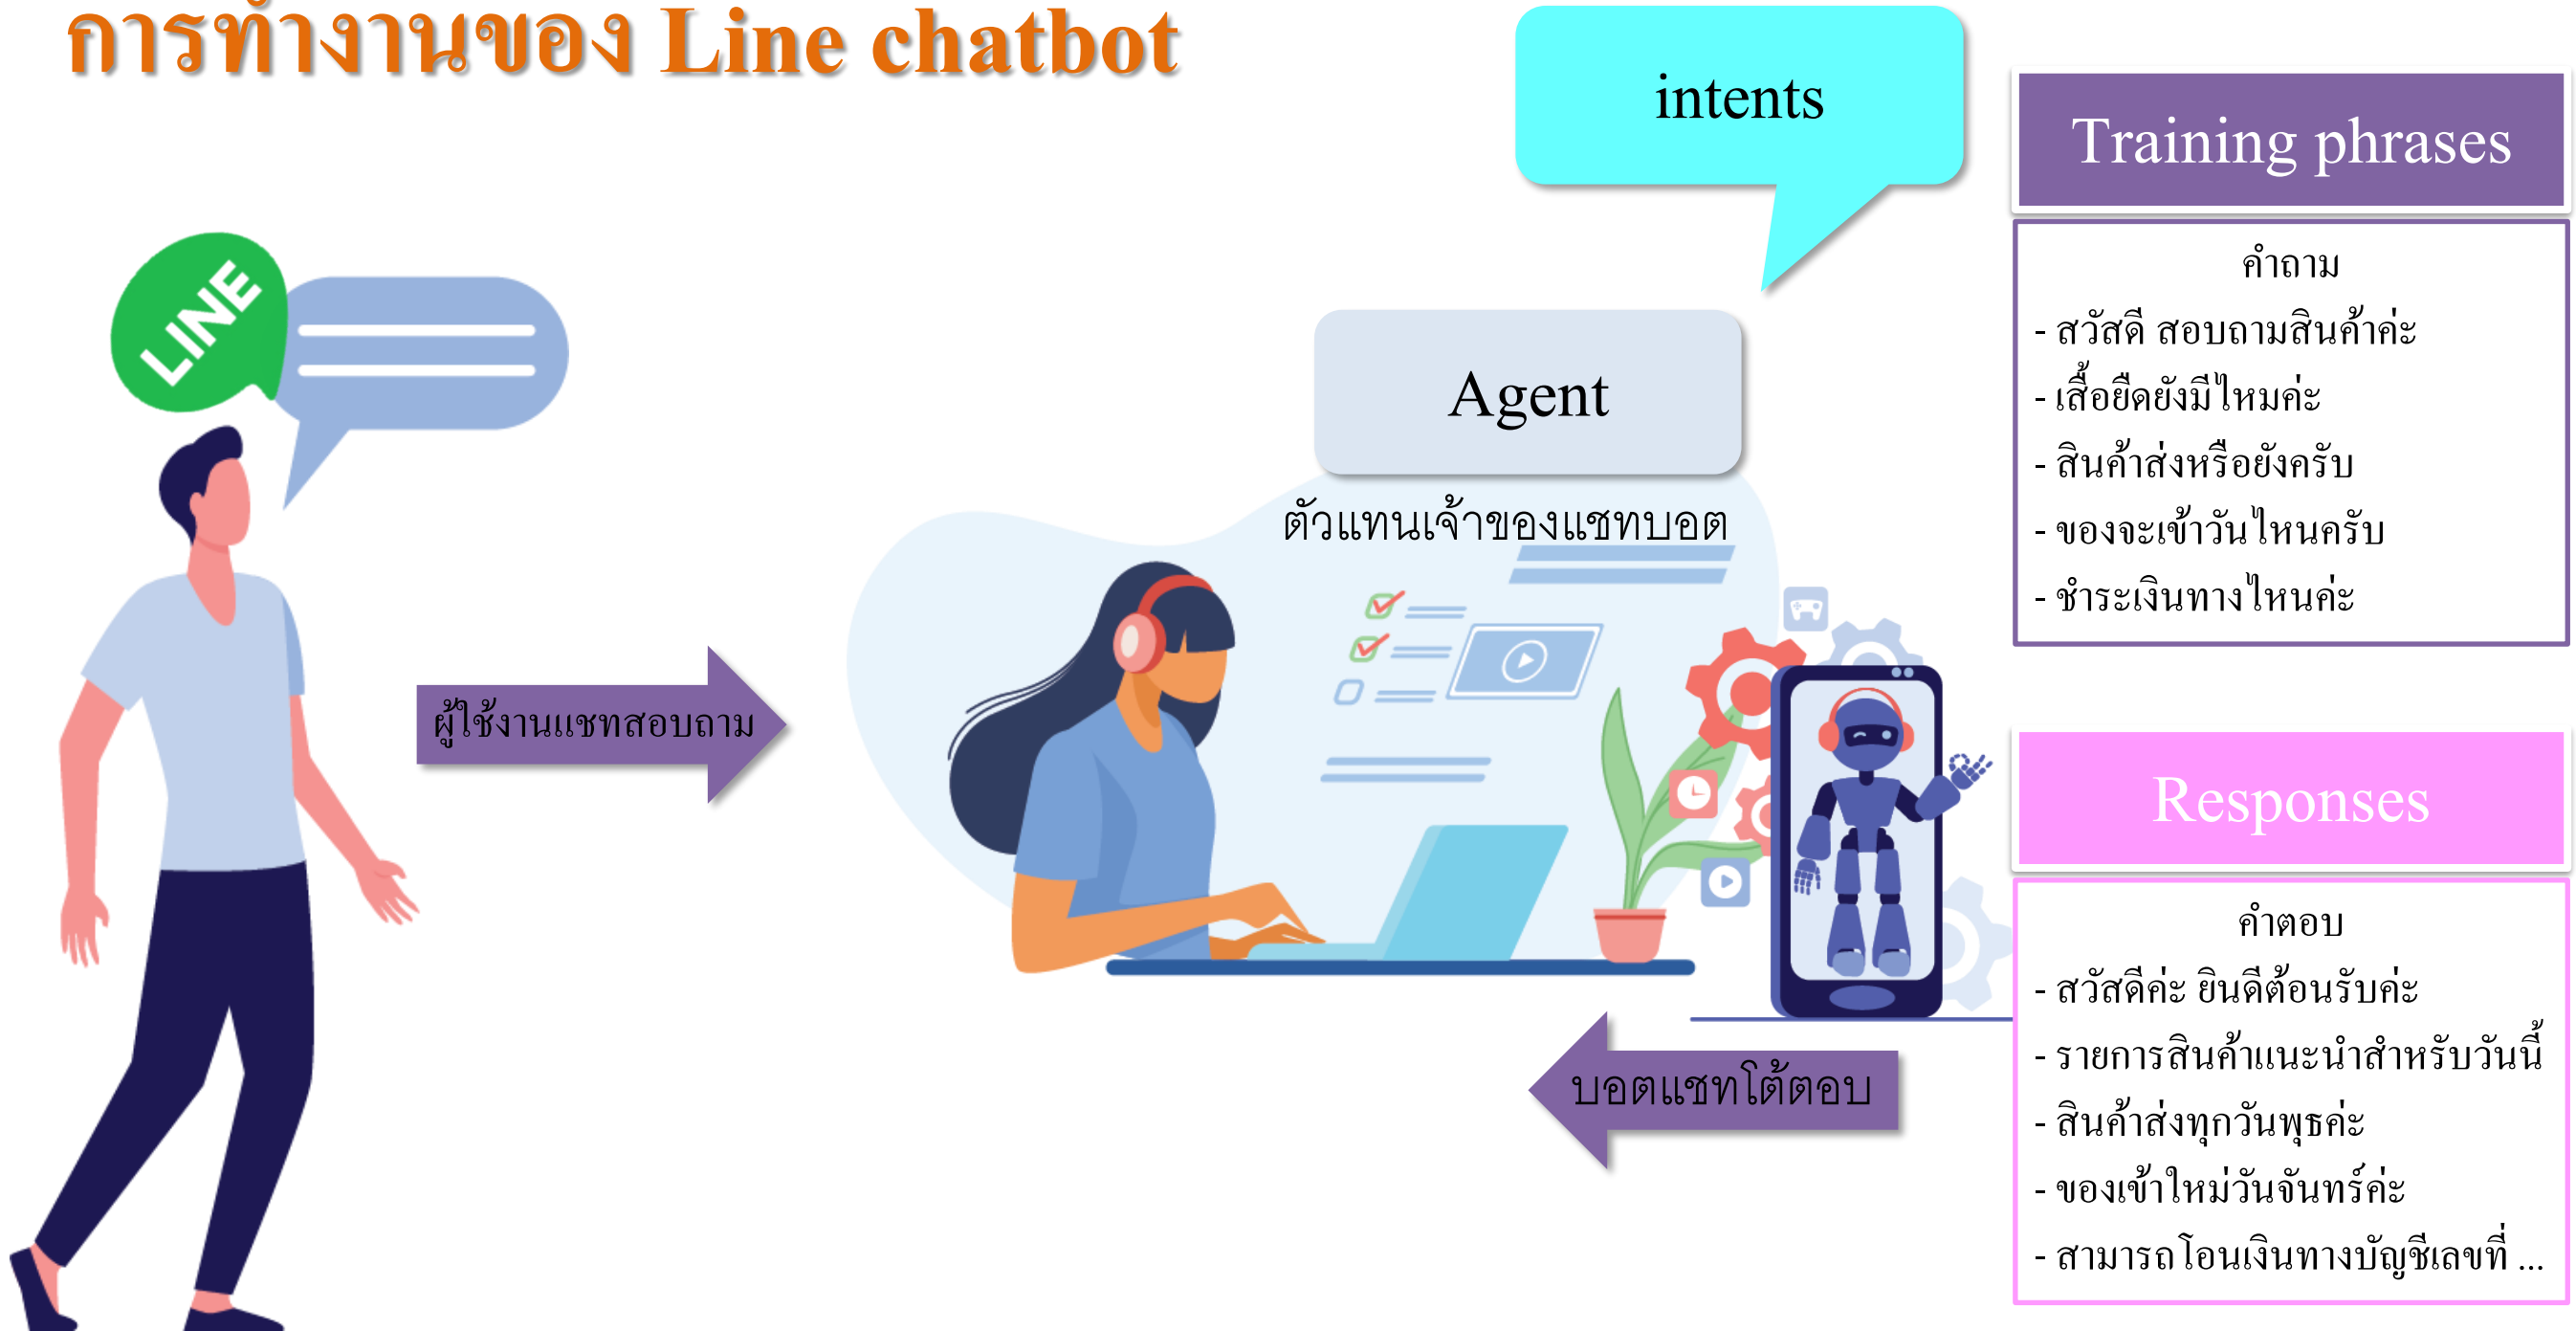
การทำงานของ Line chatbot

intents

Training phrases

คำถาม
- สวัสดี สอบถามสินค้าค่ะ
- เสื้อยืดยังมีไหมค่ะ
- สินค้าส่งหรือยังครับ
- ของจะเข้าวันไหนครับ
- ชำระเงินทางไหนค่ะ

LINE

Agent

ตัวแทนเจ้าของแชทบอต

ผู้ใช้งานแชทสอบถาม

Responses

คำตอบ
- สวัสดีค่ะ ยินดีต้อนรับค่ะ
- รายการสินค้าแนะนำสำหรับวันนี้
- สินค้าส่งทุกวันพุธค่ะ
- ของเข้าใหม่วันจันทร์ค่ะ
- สามารถโอนเงินทางบัญชีเลขที่ ...

บอตแชทโต้ตอบ